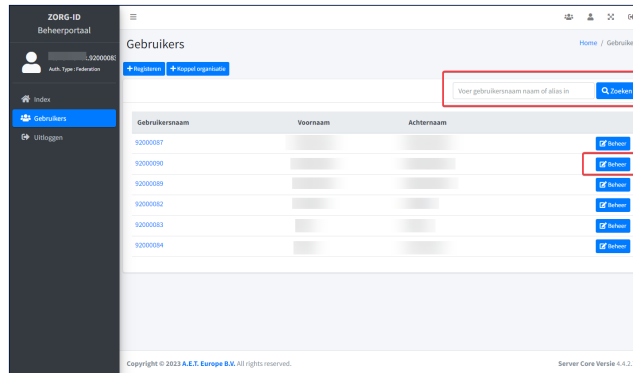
ZORG-ID
Beheerportaal

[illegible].920000
Auth. Type : Federation

Index
Gebruikers
Uitloggen

Gebruikers

Home / Gebruike

+ Registreren + Koppel organisatie

Voer gebruikersnaam naam of alias in
Zoeken

| Gebruikersnaam | Voornaam | Achternaam | |
|---|---|---|---|
| 92000087 | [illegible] | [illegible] | Beheer |
| 92000090 | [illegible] | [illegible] | Beheer |
| 92000089 | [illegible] | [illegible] | Beheer |
| 92000082 | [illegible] | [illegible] | Beheer |
| 92000083 | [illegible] | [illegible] | Beheer |
| 92000084 | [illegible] | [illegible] | Beheer |

Copyright © 2023 A.E.T. Europe B.V. All rights reserved.

Server Core Versie 4.4.2.